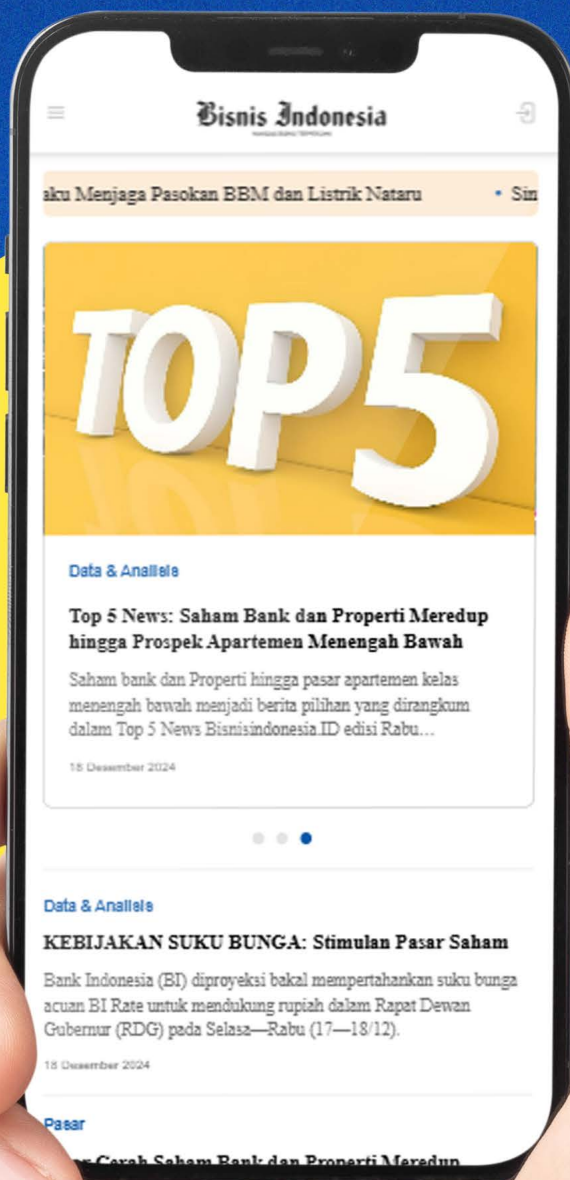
Bisnis Indonesia

aku Menjaga Pasokan BBM dan Listrik Nataru • Sin

TOP5

Data & Analisis

Top 5 News: Saham Bank dan Properti Meredup hingga Prospek Apartemen Menengah Bawah

Saham bank dan Properti hingga pasar apartemen kelas menengah bawah menjadi berita pilihan yang dirangkum dalam Top 5 News Bisnisindonesia.ID edisi Rabu…

18 Desember 2024

Data & Analisis

KEBIJAKAN SUKU BUNGA: Stimulan Pasar Saham

Bank Indonesia (BI) diproyeksi bakal mempertahankan suku bunga acuan BI Rate untuk mendukung rupiah dalam Rapat Dewan Gubernur (RDG) pada Selasa—Rabu (17—18/12).

18 Desember 2024

Pasar

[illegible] Cerah Saham Bank dan Properti Meredup